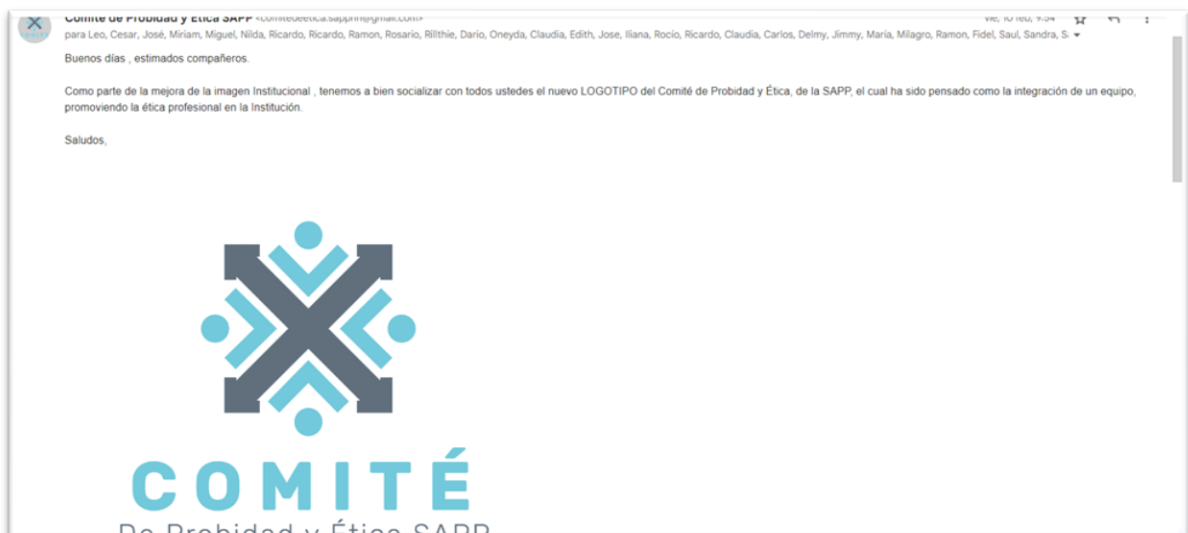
Comité de Probidad y Ética SAPP <comitedeetica.sapprn@gmail.com> vie, 10 feb, 9:54

para Leo, Cesar, José, Miriam, Miguel, Nilda, Ricardo, Ricardo, Ramon, Rosario, Rillthie, Dario, Oneyda, Claudia, Edith, Jose, Iliana, Rocio, Ricardo, Claudia, Carlos, Delmy, Jimmy, María, Milagro, Ramon, Fidel, Saul, Sandra, S.

Buenos días , estimados compañeros.

Como parte de la mejora de la imagen Institucional , tenemos a bien socializar con todos ustedes el nuevo LOGOTIPO del Comité de Probidad y Ética, de la SAPP, el cual ha sido pensado como la integración de un equipo, promoviendo la ética profesional en la Institución.

Saludos,

COMITÉ

De Probidad y Ética SAPP